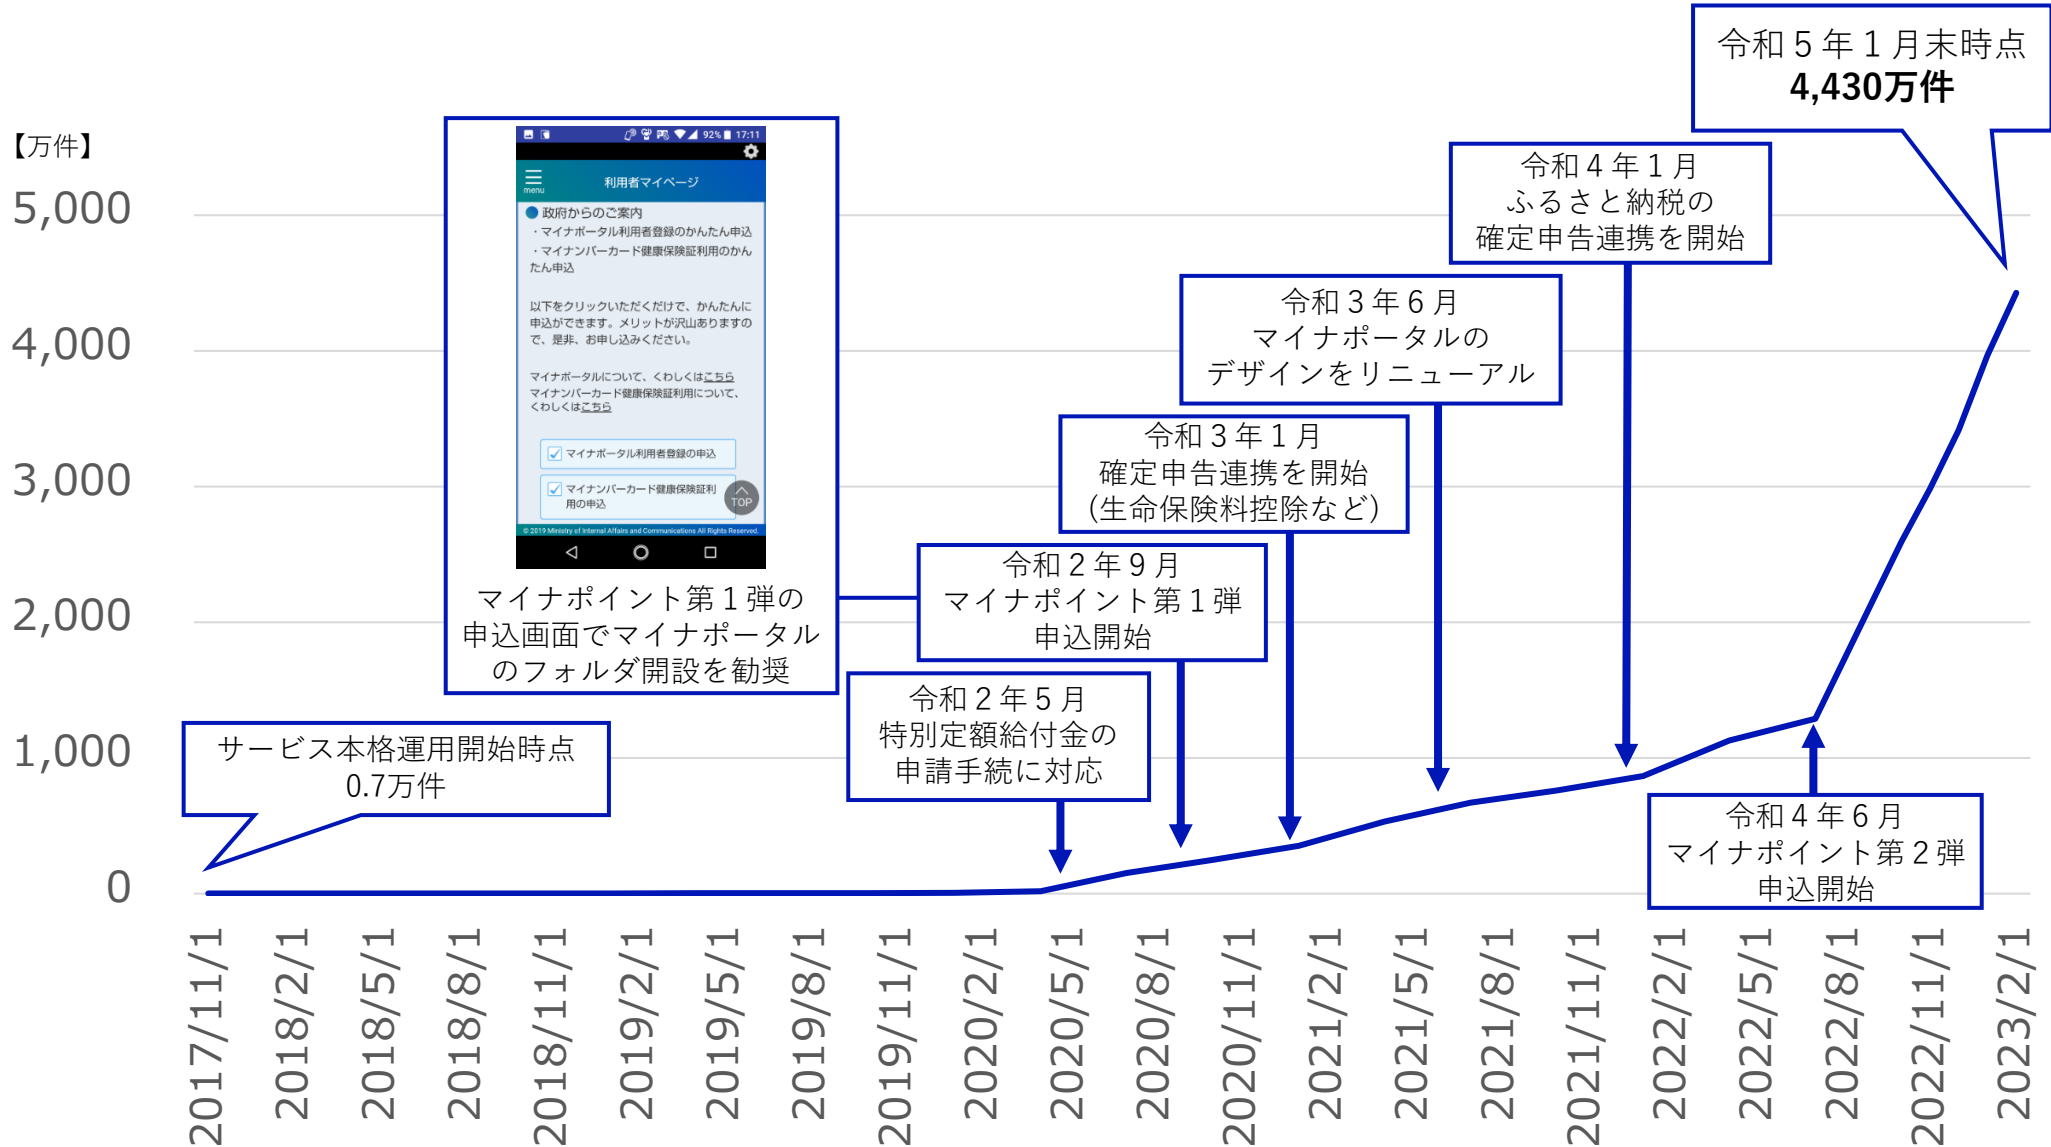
【万件】

5,000
4,000
3,000
2,000
1,000
0

令和５年１月末時点
4,430万件

令和４年１月
ふるさと納税の
確定申告連携を開始

令和３年６月
マイナポータルの
デザインをリニューアル

令和３年１月
確定申告連携を開始
（生命保険料控除など）

92% 17:11
menu
利用者マイページ
政府からのご案内
・マイナポータル利用者登録のかんたん申込
・マイナンバーカード健康保険証利用のかんたん申込

以下をクリックいただくだけで、かんたんに申込ができます。メリットが沢山ありますので、是非、お申し込みください。

マイナポータルについて、くわしくはこちら
マイナンバーカード健康保険証利用について、くわしくはこちら

マイナポータル利用者登録の申込
マイナンバーカード健康保険証利用の申込
TOP
© 2019 Ministry of Internal Affairs and Communications All Rights Reserved.

マイナポイント第１弾の申込画面でマイナポータルのフォルダ開設を勧奨

令和２年９月
マイナポイント第１弾
申込開始

令和２年５月
特別定額給付金の
申請手続に対応

サービス本格運用開始時点
0.7万件

令和４年６月
マイナポイント第２弾
申込開始

2017/11/1
2018/2/1
2018/5/1
2018/8/1
2018/11/1
2019/2/1
2019/5/1
2019/8/1
2019/11/1
2020/2/1
2020/5/1
2020/8/1
2020/11/1
2021/2/1
2021/5/1
2021/8/1
2021/11/1
2022/2/1
2022/5/1
2022/8/1
2022/11/1
2023/2/1